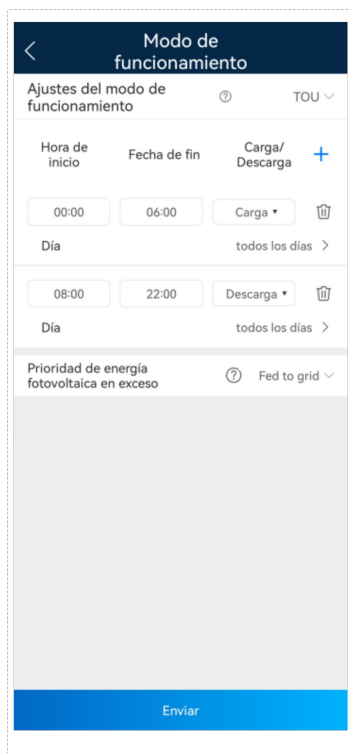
Modo de funcionamiento

Ajustes del modo de funcionamiento ⓘ TOU

Hora de inicio | Fecha de fin | Carga/ Descarga +

00:00 | 06:00 | Carga ▾
Día todos los días >

08:00 | 22:00 | Descarga ▾
Día todos los días >

Prioridad de energía fotovoltaica en exceso ⓘ Fed to grid

Enviar